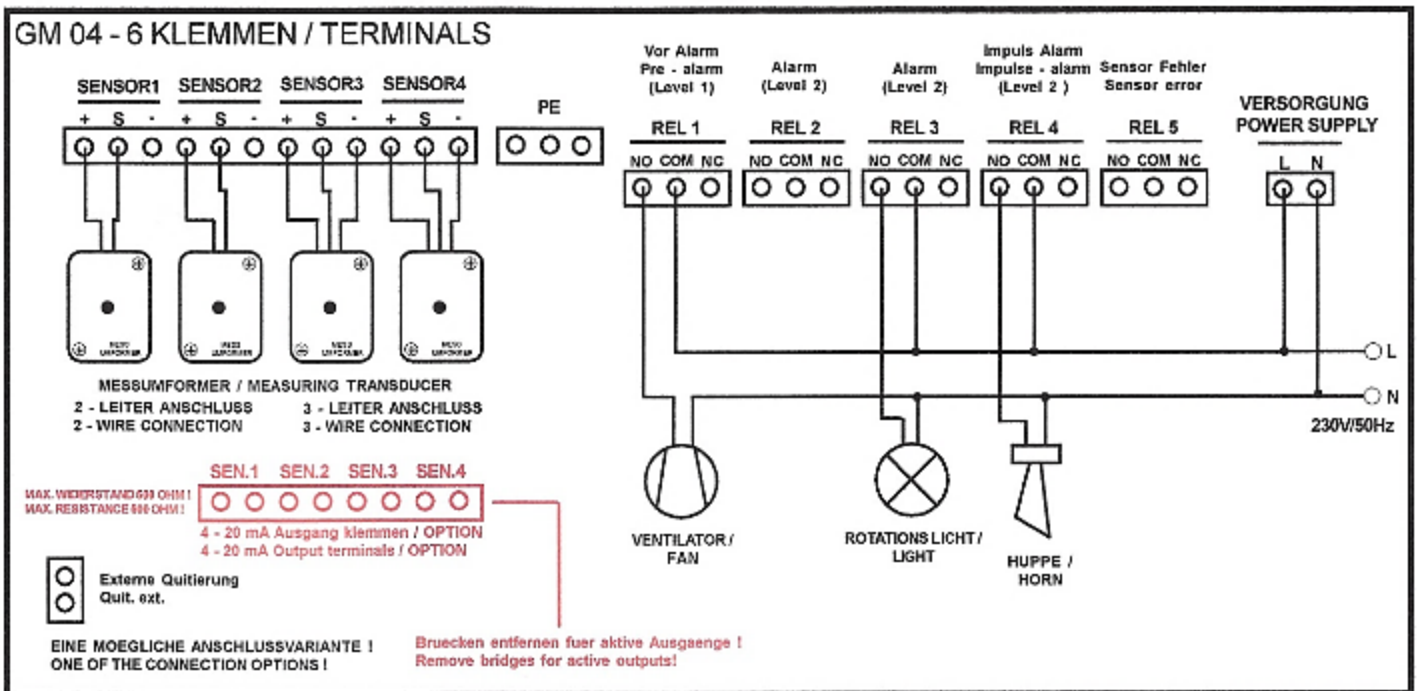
GM 04 - 6 KLEMMEN / TERMINALS

SENSOR1 SENSOR2 SENSOR3 SENSOR4

+ S - + S - + S - + S -

PE

Vor Alarm
Pre - alarm
(Level 1)

Alarm
(Level 2)

Alarm
(Level 2)

Impuls Alarm
Impulse - alarm
(Level 2 )

Sensor Fehler
Sensor error

VERSORGUNG
POWER SUPPLY

REL 1 REL 2 REL 3 REL 4 REL 5

NO COM NC NO COM NC NO COM NC NO COM NC NO COM NC

L N

L

N

230V/50Hz

MESSUMFORMER / MEASURING TRANSDUCER
2 - LEITER ANSCHLUSS
2 - WIRE CONNECTION
3 - LEITER ANSCHLUSS
3 - WIRE CONNECTION

SEN.1 SEN.2 SEN.3 SEN.4

MAX. WIDERSTAND 500 OHM !
MAX. RESISTANCE 500 OHM !

4 - 20 mA Ausgang klemmen / OPTION
4 - 20 mA Output terminals / OPTION

Externe Quitierung
Quit. ext.

EINE MOEGLICHE ANSCHLUSSVARIANTE !
ONE OF THE CONNECTION OPTIONS !

Bruecken entfernen fuer aktive Ausgaenge !
Remove bridges for active outputs!

VENTILATOR /
FAN

ROTATIONS LICHT /
LIGHT

HUPPE /
HORN